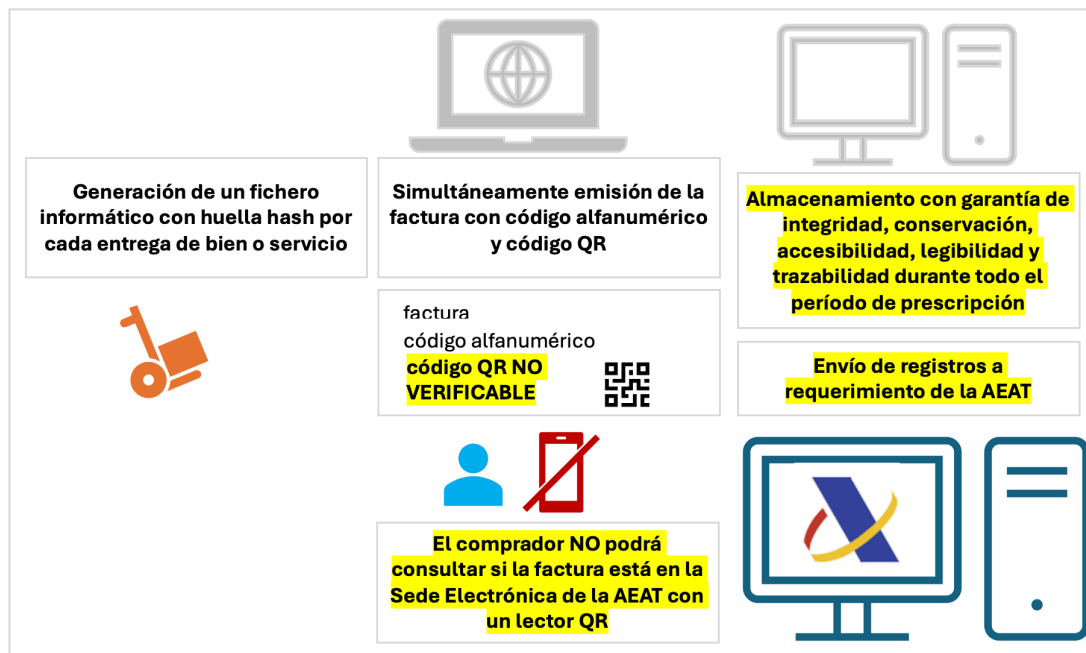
Generación de un fichero informático con huella hash por cada entrega de bien o servicio

Simultáneamente emisión de la factura con código alfanumérico y código QR

factura
código alfanumérico
código QR NO VERIFICABLE

El comprador NO podrá consultar si la factura está en la Sede Electrónica de la AEAT con un lector QR

Almacenamiento con garantía de integridad, conservación, accesibilidad, legibilidad y trazabilidad durante todo el período de prescripción

Envío de registros a requerimiento de la AEAT